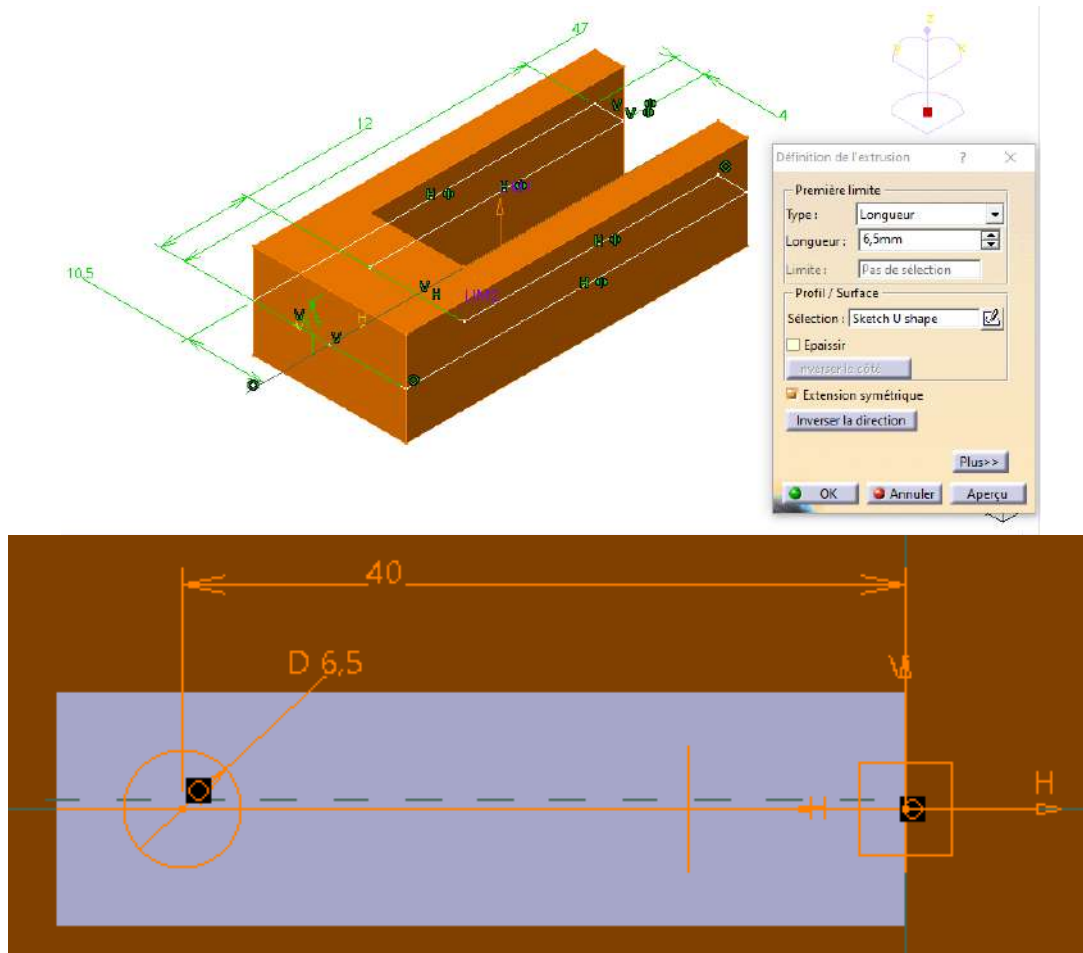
47
4
12
10,5
V
H
V
H
V
H
H
H
H
V
H
V
LIM2

Définition de l'extrusion ? X
Première limite
Type : Longueur
Longueur : 6,5mm
Limite : Pas de sélection
Profil / Surface
Sélection : Sketch U shape
Epaissir
Inverser le côté
Extension symétrique
Inverser la direction
Plus>>
OK
Annuler
Aperçu

40
D 6,5
H